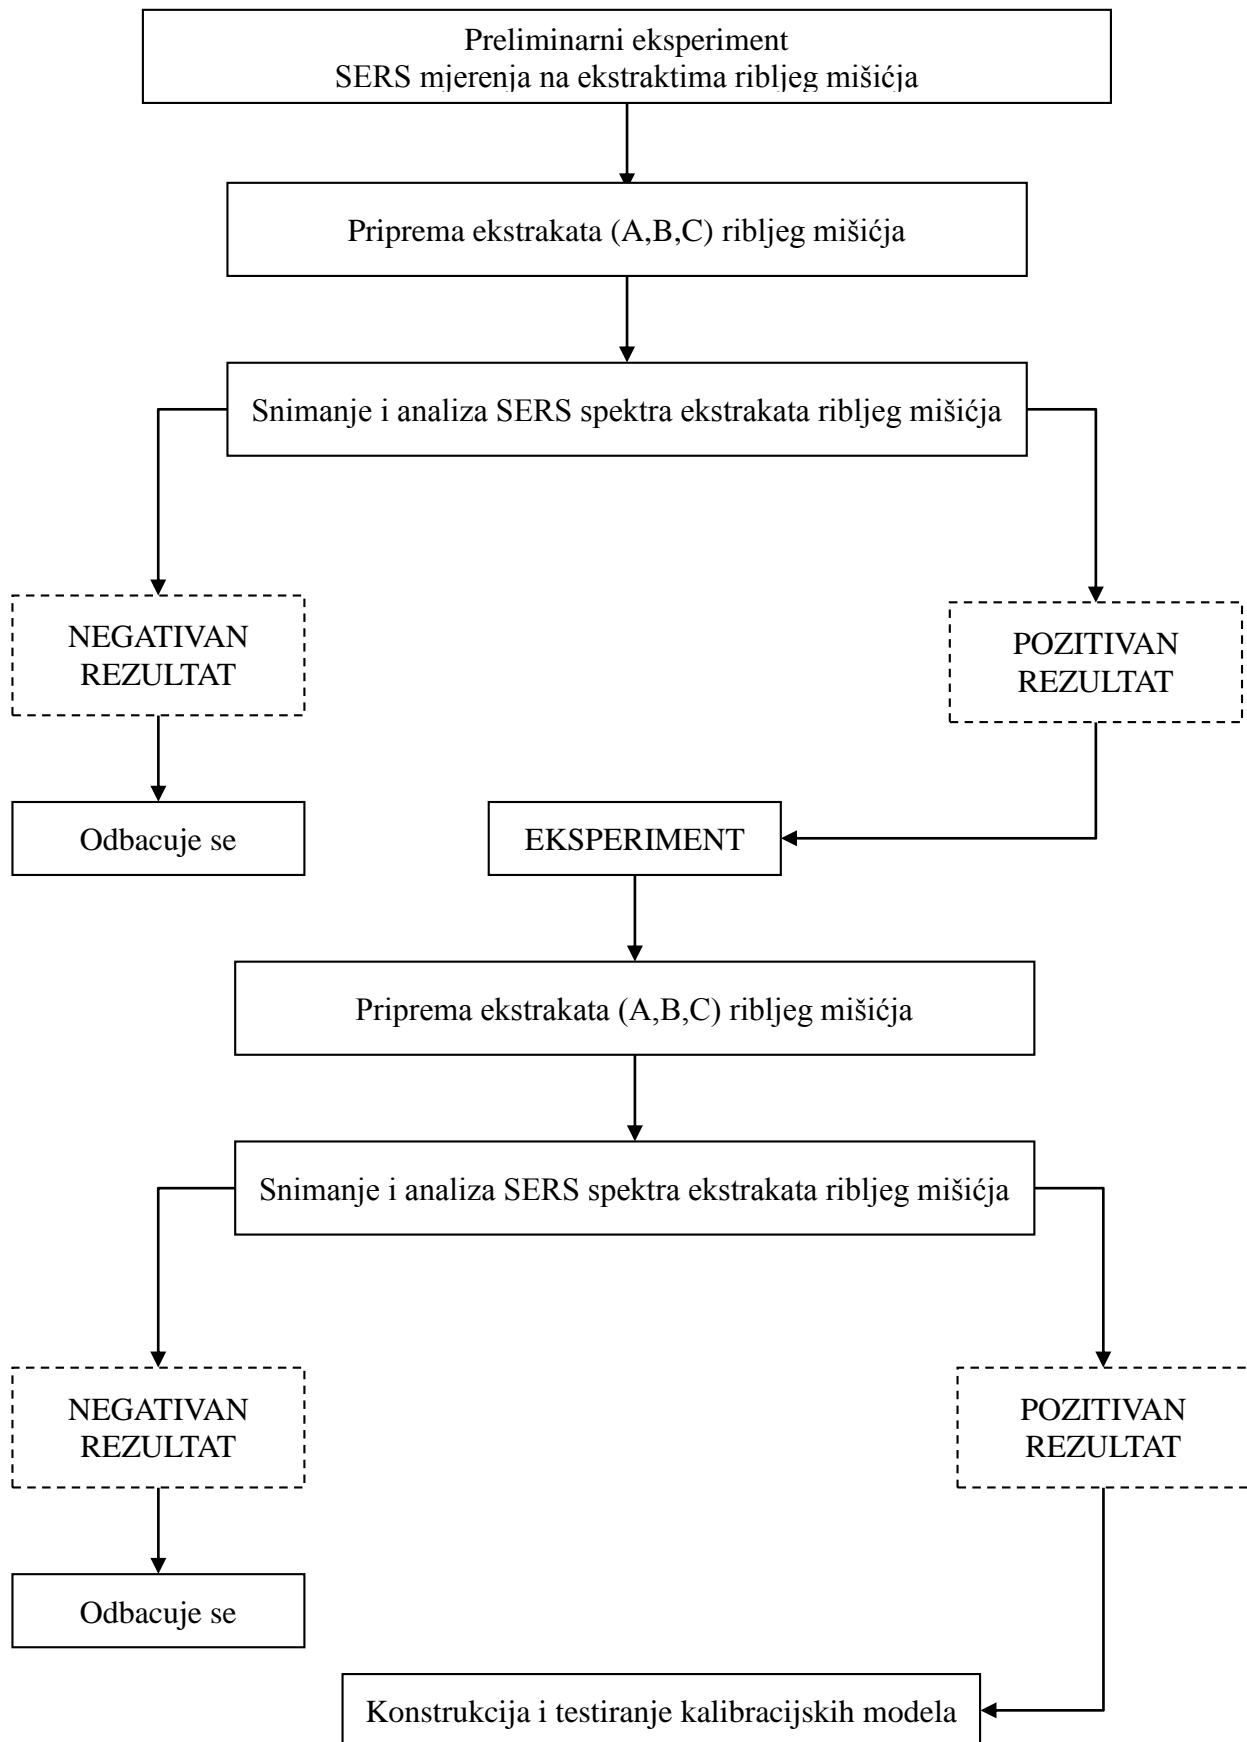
Preliminarni eksperiment
SERS mjerenja na ekstraktima ribljeg mišićja

Priprema ekstrakata (A,B,C) ribljeg mišićja

Snimanje i analiza SERS spektra ekstrakata ribljeg mišićja

NEGATIVAN REZULTAT

POZITIVAN REZULTAT

Odbacuje se

EKSPERIMENT

Priprema ekstrakata (A,B,C) ribljeg mišićja

Snimanje i analiza SERS spektra ekstrakata ribljeg mišićja

NEGATIVAN REZULTAT

POZITIVAN REZULTAT

Odbacuje se

Konstrukcija i testiranje kalibracijskih modela